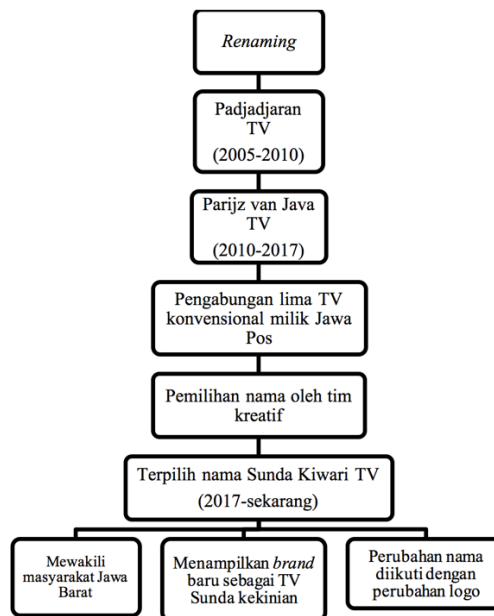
Renaming

Padjadjaran TV (2005-2010)

Parijz van Java TV (2010-2017)

Pengabungan lima TV konvensional milik Jawa Pos

Pemilihan nama oleh tim kreatif

Terpilih nama Sunda Kiwari TV (2017-sekarang)

Mewakili masyarakat Jawa Barat

Menampilkan brand baru sebagai TV Sunda kekinian

Perubahan nama diikuti dengan perubahan logo